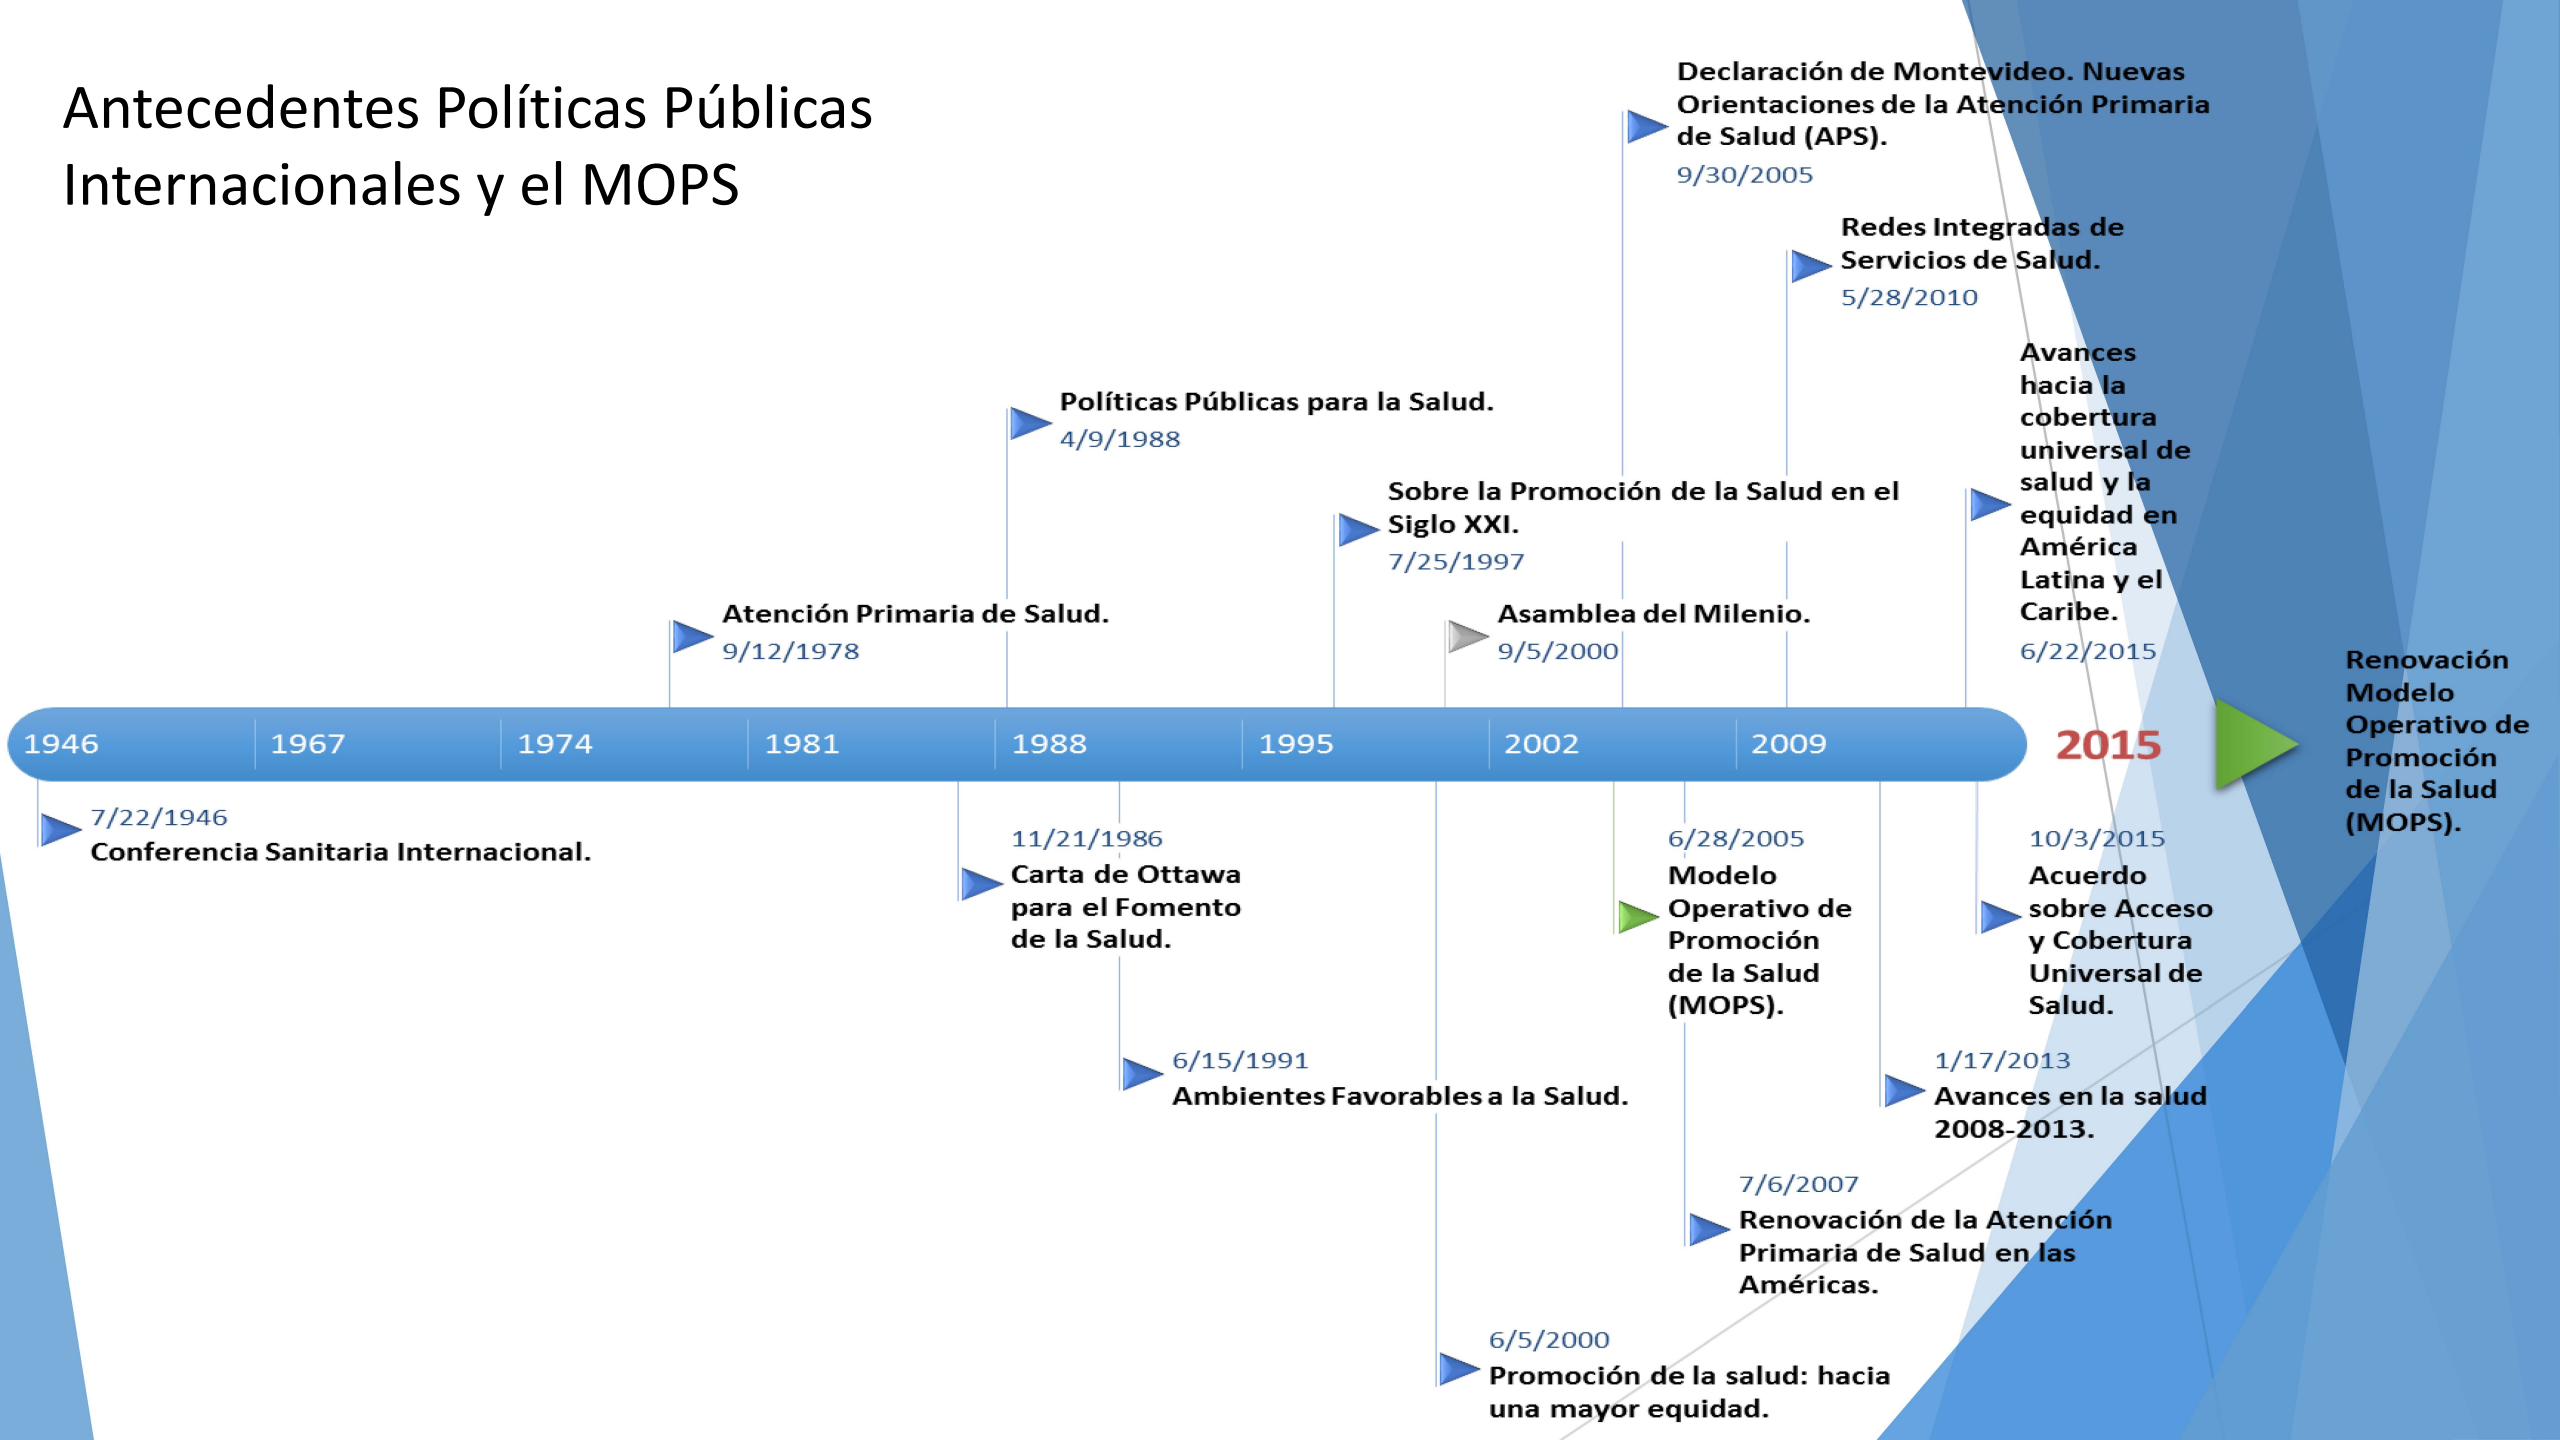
Antecedentes Políticas Públicas Internacionales y el MOPS

Declaración de Montevideo. Nuevas Orientaciones de la Atención Primaria de Salud (APS).
9/30/2005

Redes Integradas de Servicios de Salud.
5/28/2010

Políticas Públicas para la Salud.
4/9/1988

Sobre la Promoción de la Salud en el Siglo XXI.
7/25/1997

Avances hacia la cobertura universal de salud y la equidad en América Latina y el Caribe.
6/22/2015

Atención Primaria de Salud.
9/12/1978

Asamblea del Milenio.
9/5/2000

1946 1967 1974 1981 1988 1995 2002 2009 2015

Renovación Modelo Operativo de Promoción de la Salud (MOPS).

7/22/1946
Conferencia Sanitaria Internacional.

11/21/1986
Carta de Ottawa para el Fomento de la Salud.

6/28/2005
Modelo Operativo de Promoción de la Salud (MOPS).

10/3/2015
Acuerdo sobre Acceso y Cobertura Universal de Salud.

6/15/1991
Ambientes Favorables a la Salud.

1/17/2013
Avances en la salud 2008-2013.

7/6/2007
Renovación de la Atención Primaria de Salud en las Américas.

6/5/2000
Promoción de la salud: hacia una mayor equidad.